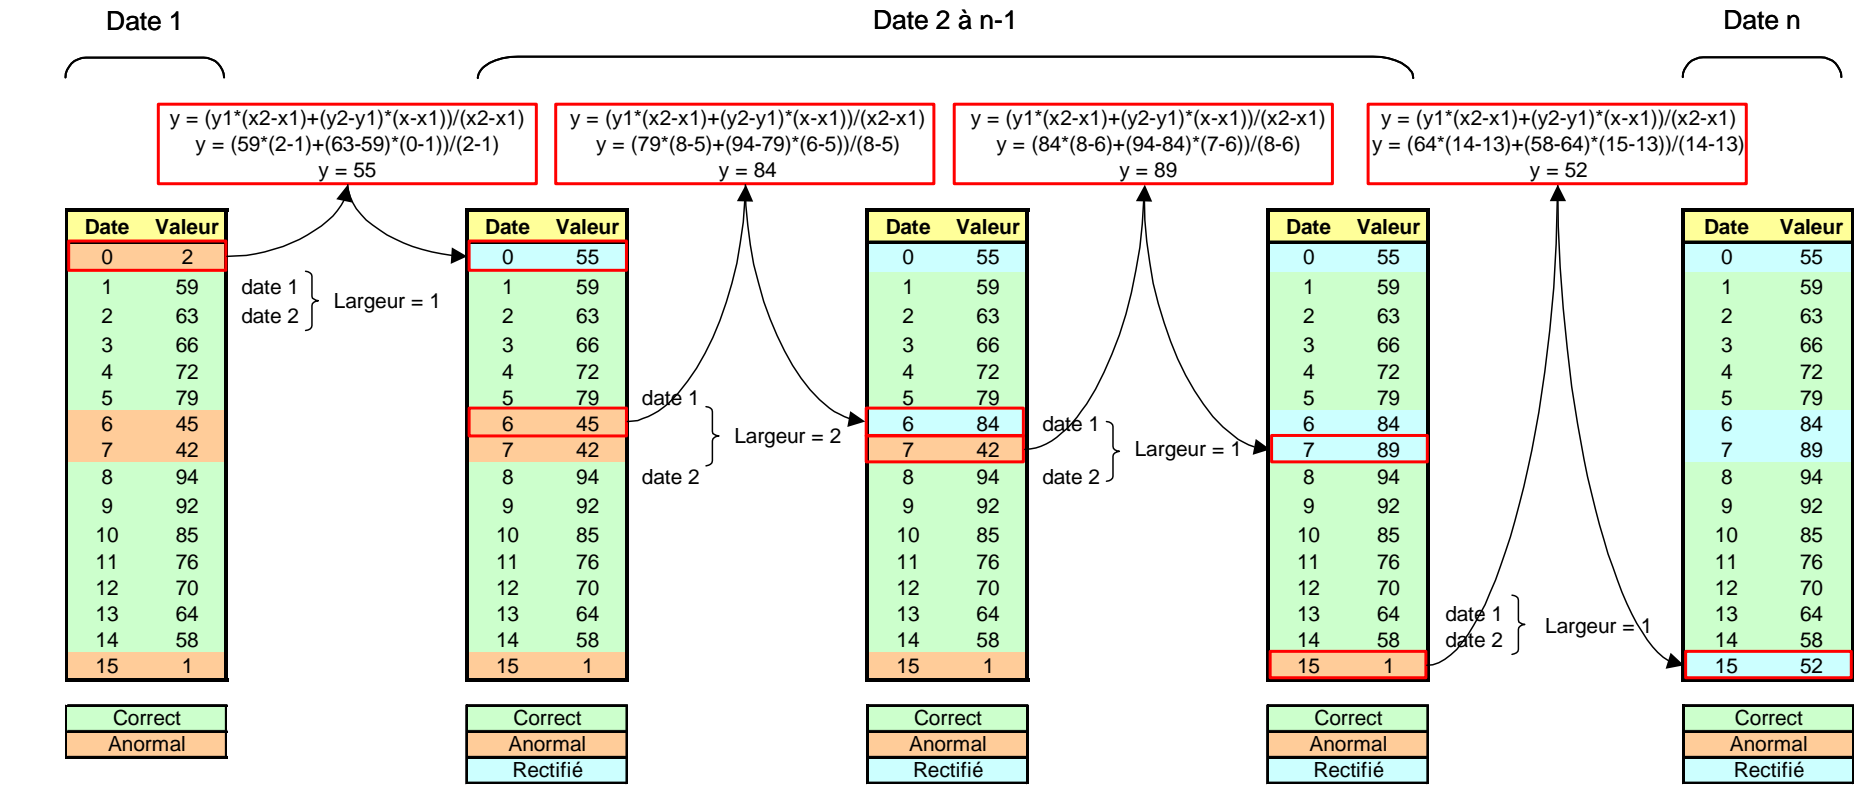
Date 1

Date 2 à n-1

Date n

y = (y1*(x2-x1)+(y2-y1)*(x-x1))/(x2-x1)
y = (59*(2-1)+(63-59)*(0-1))/(2-1)
y = 55

y = (y1*(x2-x1)+(y2-y1)*(x-x1))/(x2-x1)
y = (79*(8-5)+(94-79)*(6-5))/(8-5)
y = 84

y = (y1*(x2-x1)+(y2-y1)*(x-x1))/(x2-x1)
y = (84*(8-6)+(94-84)*(7-6))/(8-6)
y = 89

y = (y1*(x2-x1)+(y2-y1)*(x-x1))/(x2-x1)
y = (64*(14-13)+(58-64)*(15-13))/(14-13)
y = 52

| Date | Valeur |
|---|---|
| 0 | 2 |
| 1 | 59 |
| 2 | 63 |
| 3 | 66 |
| 4 | 72 |
| 5 | 79 |
| 6 | 45 |
| 7 | 42 |
| 8 | 94 |
| 9 | 92 |
| 10 | 85 |
| 11 | 76 |
| 12 | 70 |
| 13 | 64 |
| 14 | 58 |
| 15 | 1 |

date 1
date 2
Largeur = 1

| Date | Valeur |
|---|---|
| 0 | 55 |
| 1 | 59 |
| 2 | 63 |
| 3 | 66 |
| 4 | 72 |
| 5 | 79 |
| 6 | 45 |
| 7 | 42 |
| 8 | 94 |
| 9 | 92 |
| 10 | 85 |
| 11 | 76 |
| 12 | 70 |
| 13 | 64 |
| 14 | 58 |
| 15 | 1 |

date 1
date 2
Largeur = 2

| Date | Valeur |
|---|---|
| 0 | 55 |
| 1 | 59 |
| 2 | 63 |
| 3 | 66 |
| 4 | 72 |
| 5 | 79 |
| 6 | 84 |
| 7 | 42 |
| 8 | 94 |
| 9 | 92 |
| 10 | 85 |
| 11 | 76 |
| 12 | 70 |
| 13 | 64 |
| 14 | 58 |
| 15 | 1 |

date 1
date 2
Largeur = 1

| Date | Valeur |
|---|---|
| 0 | 55 |
| 1 | 59 |
| 2 | 63 |
| 3 | 66 |
| 4 | 72 |
| 5 | 79 |
| 6 | 84 |
| 7 | 89 |
| 8 | 94 |
| 9 | 92 |
| 10 | 85 |
| 11 | 76 |
| 12 | 70 |
| 13 | 64 |
| 14 | 58 |
| 15 | 1 |

date 1
date 2
Largeur = 1

| Date | Valeur |
|---|---|
| 0 | 55 |
| 1 | 59 |
| 2 | 63 |
| 3 | 66 |
| 4 | 72 |
| 5 | 79 |
| 6 | 84 |
| 7 | 89 |
| 8 | 94 |
| 9 | 92 |
| 10 | 85 |
| 11 | 76 |
| 12 | 70 |
| 13 | 64 |
| 14 | 58 |
| 15 | 52 |

Correct
Anormal

Correct
Anormal
Rectifié

Correct
Anormal
Rectifié

Correct
Anormal
Rectifié

Correct
Anormal
Rectifié